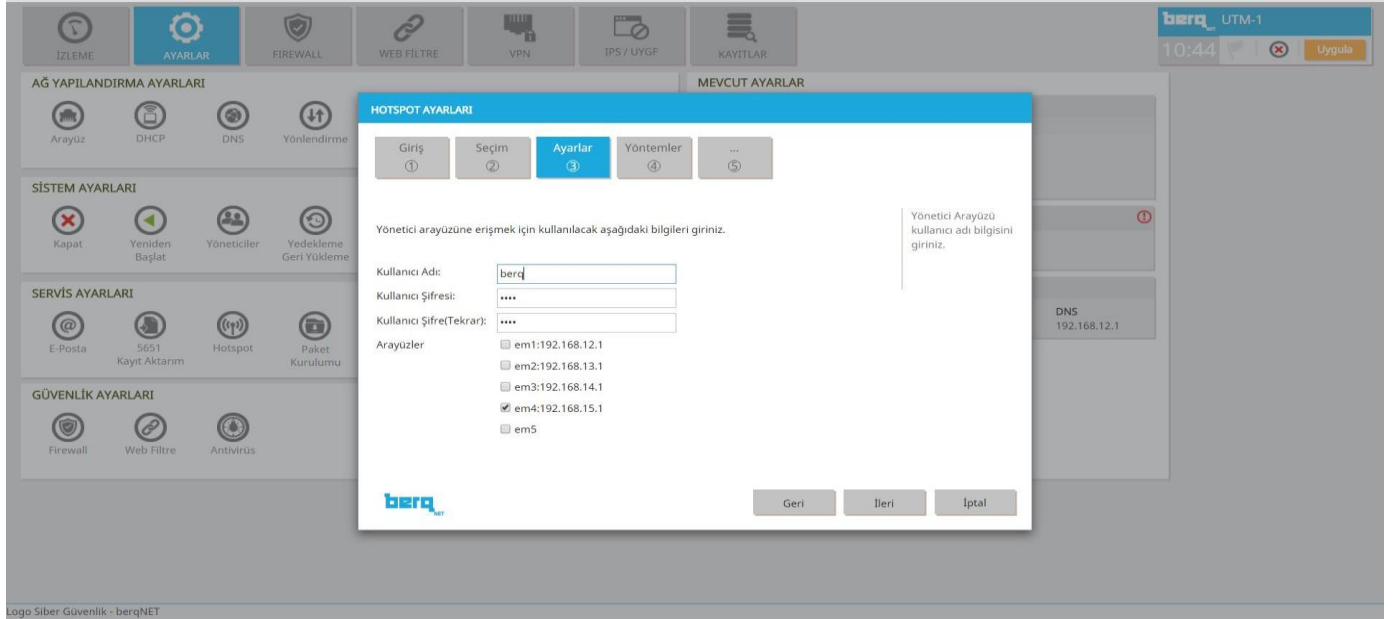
İZLEME AYARLAR FIREWALL WEB FİLTRE VPN IPS / UYGF KAYITLAR

berq UTM-1
10:44 Uygula

AĞ YAPILANDIRMA AYARLARI
Arayüz DHCP DNS Yönlendirme

SİSTEM AYARLARI
Kapat Yeniden Başlat Yöneticiler Yedekleme Geri Yükleme

SERVİS AYARLARI
E-Posta 5651 Kayıt Aktarım Hotspot Paket Kurulumu

GÜVENLİK AYARLARI
Firewall Web Filtre Antivirüs

MEVCUT AYARLAR
DNS
192.168.12.1

HOTSPOT AYARLARI

Giriş ① Seçim ② Ayarlar ③ Yöntemler ④ ... ⑤

Yönetici arayüzüne erişmek için kullanılacak aşağıdaki bilgileri giriniz.

Yönetici Arayüzü kullanıcı adı bilgisini giriniz.

Kullanıcı Adı: berq
Kullanıcı Şifresi: ••••
Kullanıcı Şifre(Tekrar): ••••
Arayüzler
em1:192.168.12.1
em2:192.168.13.1
em3:192.168.14.1
em4:192.168.15.1
em5

berq NET

Geri İleri İptal

Logo Siber Güvenlik - berqNET